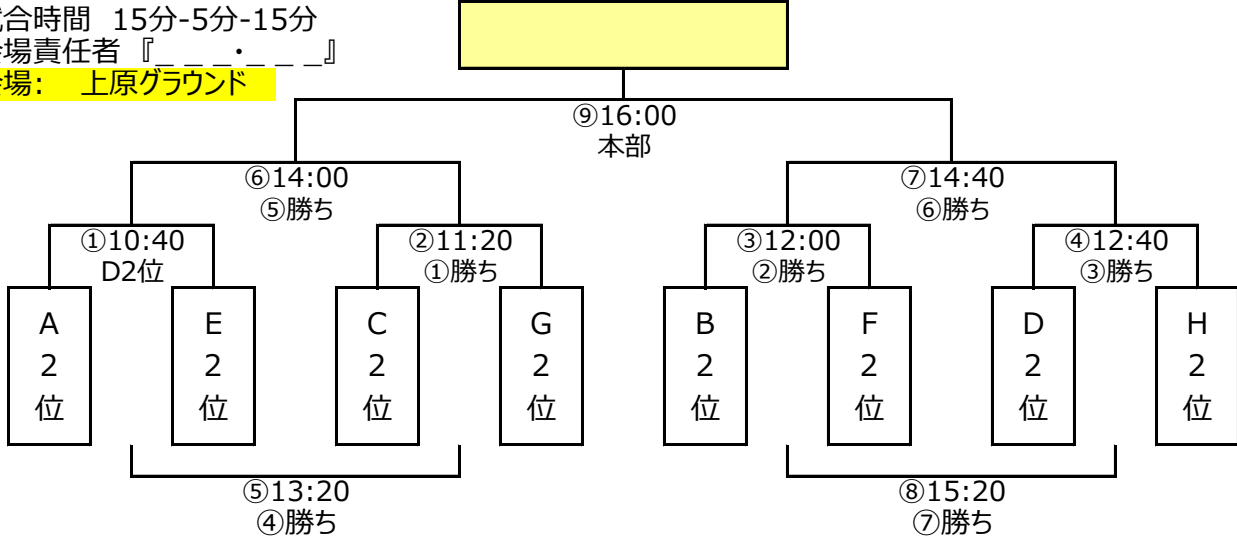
試合時間 15分-5分-15分
会場責任者『＿＿＿・＿＿＿』
会場: 上原グラウンド

⑨16:00
本部

⑥14:00
⑤勝ち

⑦14:40
⑥勝ち

①10:40
D2位

②11:20
①勝ち

③12:00
②勝ち

④12:40
③勝ち

A
2
位

E
2
位

C
2
位

G
2
位

B
2
位

F
2
位

D
2
位

H
2
位

⑤13:20
④勝ち

⑧15:20
⑦勝ち